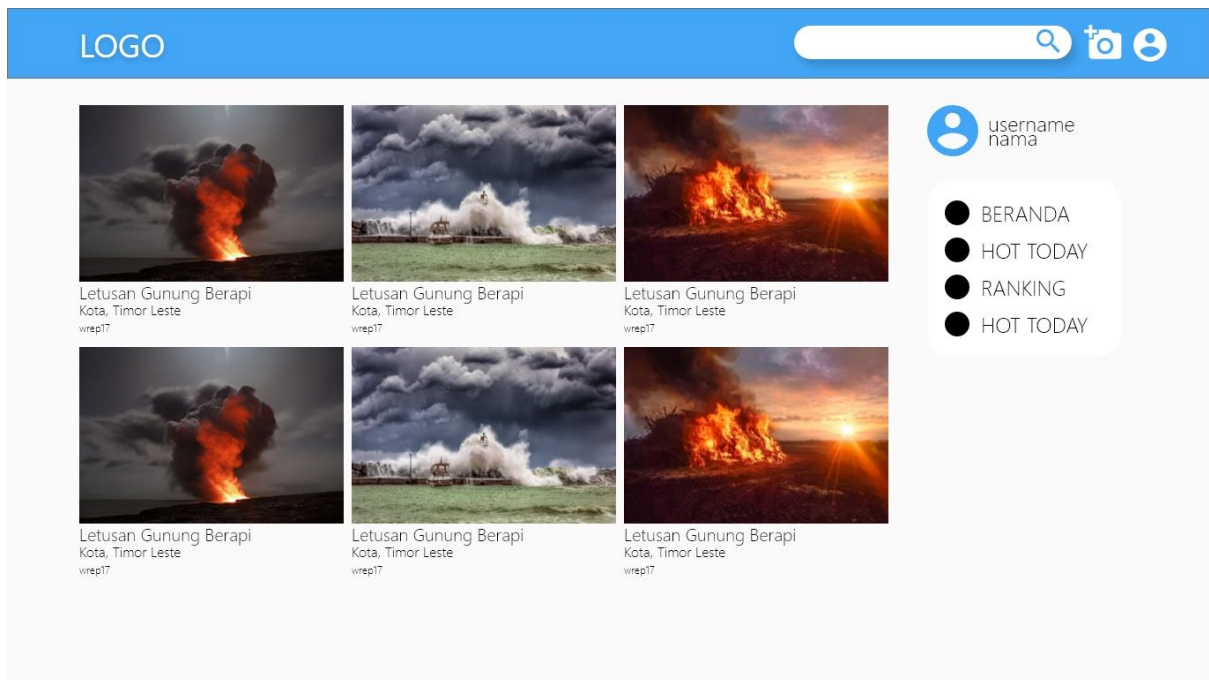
LOGO

Letusan Gunung Berapi
Kota, Timor Leste
wrep17

Letusan Gunung Berapi
Kota, Timor Leste
wrep17

Letusan Gunung Berapi
Kota, Timor Leste
wrep17

Letusan Gunung Berapi
Kota, Timor Leste
wrep17

Letusan Gunung Berapi
Kota, Timor Leste
wrep17

Letusan Gunung Berapi
Kota, Timor Leste
wrep17

username
nama

BERANDA
HOT TODAY
RANKING
HOT TODAY